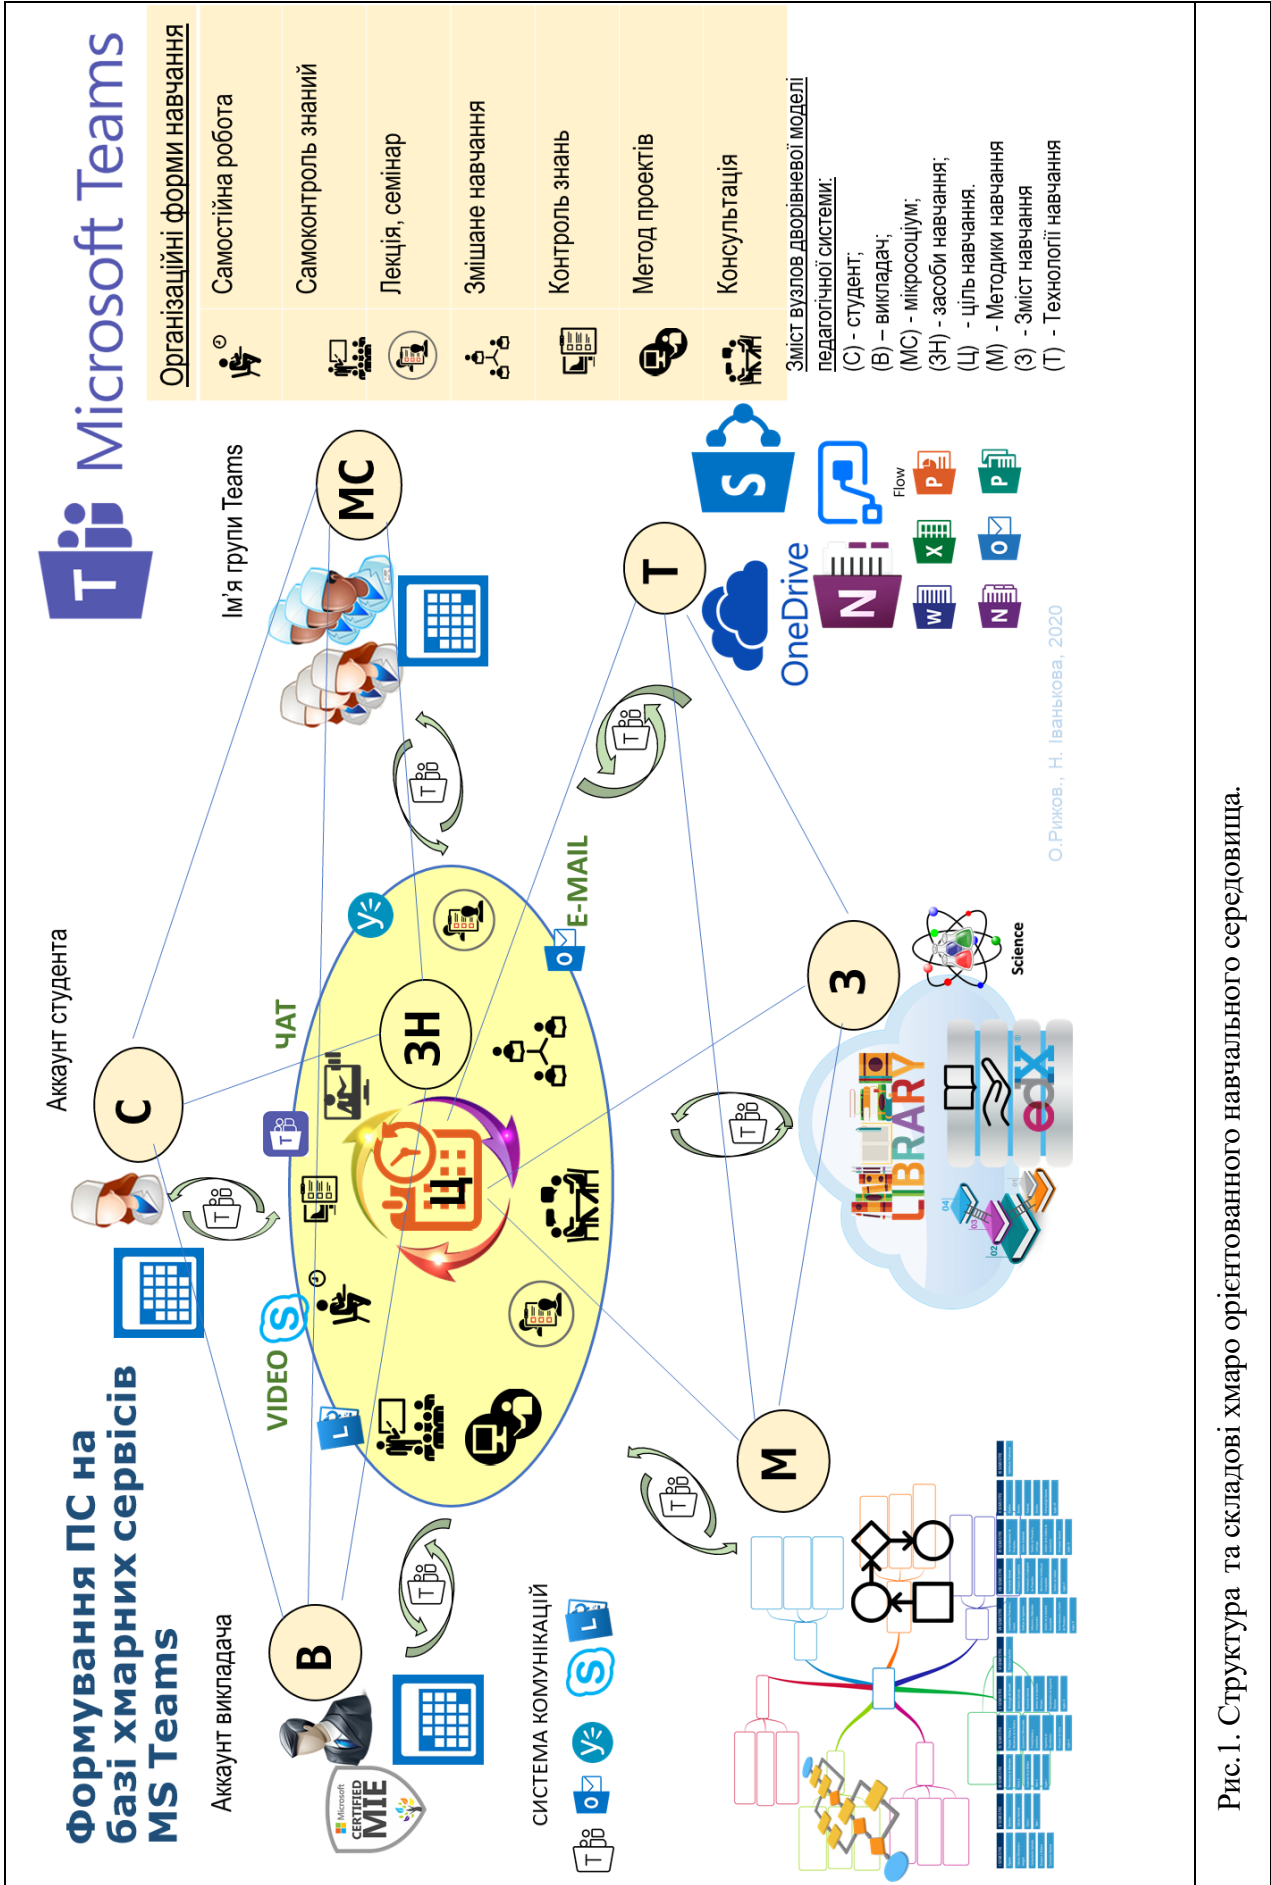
Microsoft Teams

Організаційні форми навчання
Самостійна робота
Самоконтроль знань
Лекція, семінар
Змішане навчання
Контроль знань
Метод проектів
Консультація

Зміст вузлов дворівневої моделі педагогічної системи:
(С) - студент;
(В) – викладач;
(МС) - мікросоціум;
(ЗН) - засоби навчання;
(Ц) - ціль навчання.
(М) - Методики навчання
(З) - Зміст навчання
(Т) - Технології навчання

Ім'я групи Teams

МС

T

S

Flow

OneDrive

N

X

P

W

O

N

P

О.Рижов., Н. Іванькова, 2020

Формування ПС на базі хмарних сервісів MS Teams

Аккаунт студента

С

ЧАТ

ЗН

Ц

E-MAIL

VIDEO

З

Science

LIBRARY

edX

М

В

Аккаунт викладача

Microsoft CERTIFIED MIE

СИСТЕМА КОМУНІКАЦІЙ

Рис.1. Структура та складові хмаро орієнтованого навчального середовища.